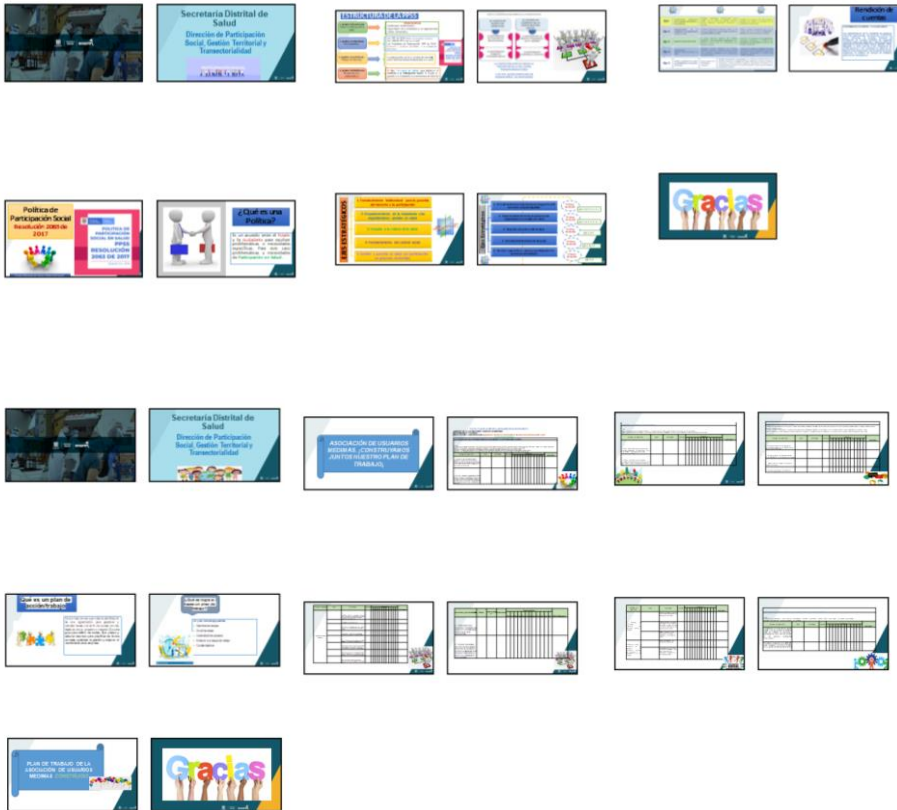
Secretaria Distrital de Salud
Dirección de Participación Social, Gestión Territorial y Transectorialidad

ESTRUCTURA DE LA PPSS

Rendición de cuentas

Política de Participación Social
Resolución 2063 de 2017

POLITICA DE PARTICIPACION SOCIAL EN SALUD
PPSS
RESOLUCION 2063 DE 2017

¿Qué es una Política?

EJES ESTRATEGICOS

Gracias

Secretaria Distrital de Salud
Dirección de Participación Social, Gestión Territorial y Transectorialidad

ASOCIACION DE USUARIOS MEDINAS, ¡CONSTRUYAMOS JUNTOS NUESTRO PLAN DE TRABAJO!

Qué es un plan de acción/trabajo

PLAN DE TRABAJO DE LA ASOCIACION DE USUARIOS MEDINAS

Gracias